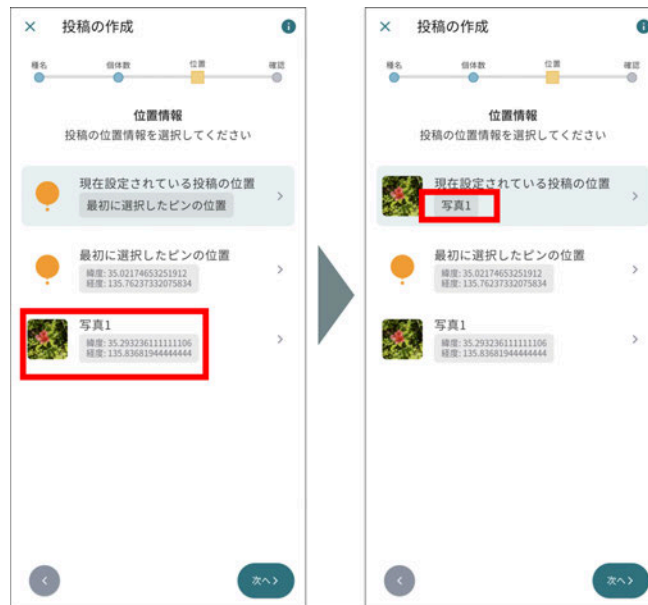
× 投稿の作成

種名 個体数 位置 確認

位置情報
投稿の位置情報を選択してください

現在設定されている投稿の位置
最初に選択したピンの位置

最初に選択したピンの位置
緯度: 35.02174653251912
経度: 135.76237332075834

写真1
緯度: 35.293236111111106
経度: 135.83681944444444

次へ>

× 投稿の作成

種名 個体数 位置 確認

位置情報
投稿の位置情報を選択してください

現在設定されている投稿の位置
写真1

最初に選択したピンの位置
緯度: 35.02174653251912
経度: 135.76237332075834

写真1
緯度: 35.293236111111106
経度: 135.83681944444444

次へ>